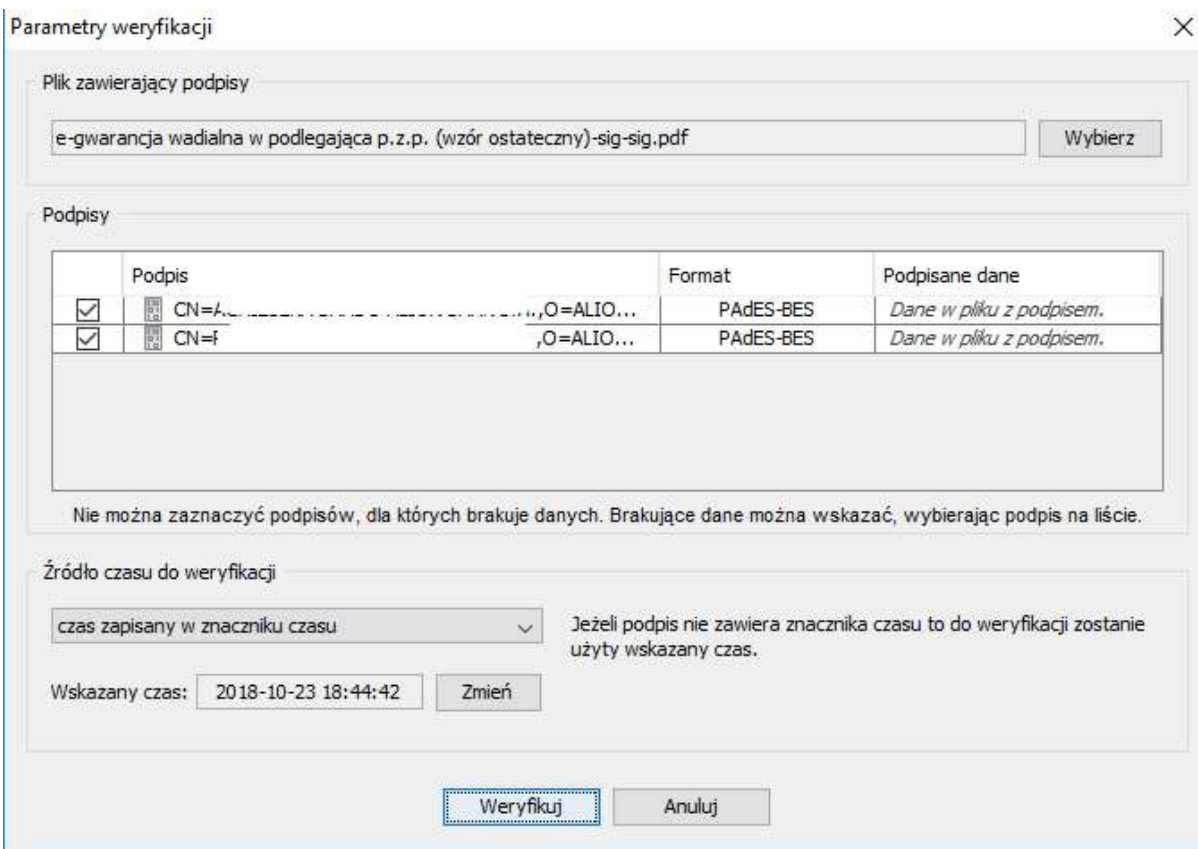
Parametry weryfikacji

Plik zawierający podpisy

e-gwarancja wadialna w podlegająca p.z.p. (wzór ostateczny)-sig-sig.pdf

Wybierz

Podpisy

| | Podpis | Format | Podpisane dane |
|---|---|---|---|
| ☑ | CN=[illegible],O=ALIO... | PAdES-BES | Dane w pliku z podpisem. |
| ☑ | CN=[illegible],O=ALIO... | PAdES-BES | Dane w pliku z podpisem. |

Nie można zaznaczyć podpisów, dla których brakuje danych. Brakujące dane można wskazać, wybierając podpis na liście.

Źródło czasu do weryfikacji

czas zapisany w znaczniku czasu

Jeżeli podpis nie zawiera znacznika czasu to do weryfikacji zostanie użyty wskazany czas.

Wskazany czas: 2018-10-23 18:44:42

Zmień

Weryfikuj

Anuluj